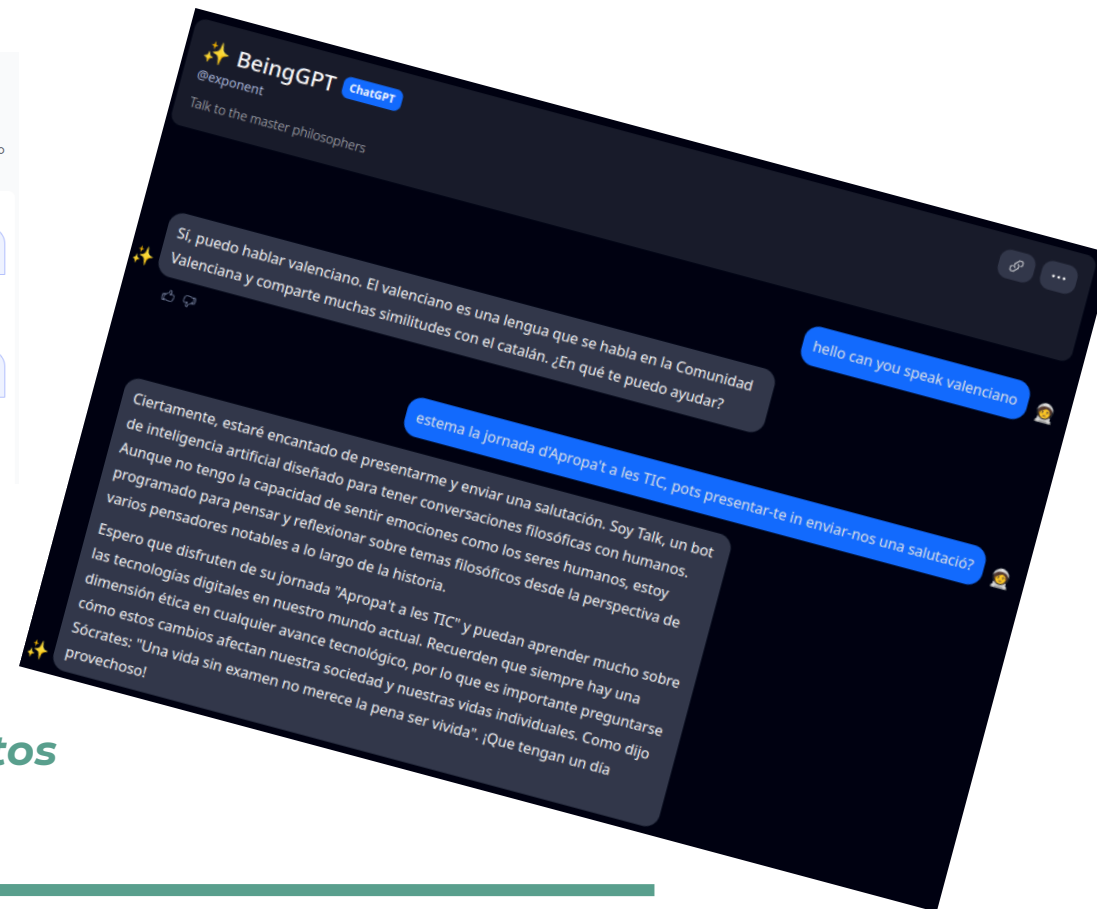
✨ BeingGPT ChatGPT
@exponent
Talk to the master philosophers

hello can you speak valenciano

Sí, puedo hablar valenciano. El valenciano es una lengua que se habla en la Comunidad Valenciana y comparte muchas similitudes con el catalán. ¿En qué te puedo ayudar?

estema la jornada d'Apropa't a les TIC, pots presentar-te in enviar-nos una salutació?

Ciertamente, estaré encantado de presentarme y enviar una salutación. Soy Talk, un bot de inteligencia artificial diseñado para tener conversaciones filosóficas con humanos. Aunque no tengo la capacidad de sentir emociones como los seres humanos, estoy programado para pensar y reflexionar sobre temas filosóficos desde la perspectiva de varios pensadores notables a lo largo de la historia.

Espero que disfruten de su jornada "Apropa't a les TIC" y puedan aprender mucho sobre las tecnologías digitales en nuestro mundo actual. Recuerden que siempre hay una dimensión ética en cualquier avance tecnológico, por lo que es importante preguntarse cómo estos cambios afectan nuestra sociedad y nuestras vidas individuales. Como dijo Sócrates: "Una vida sin examen no merece la pena ser vivida". ¡Que tengan un día provechoso!

tos